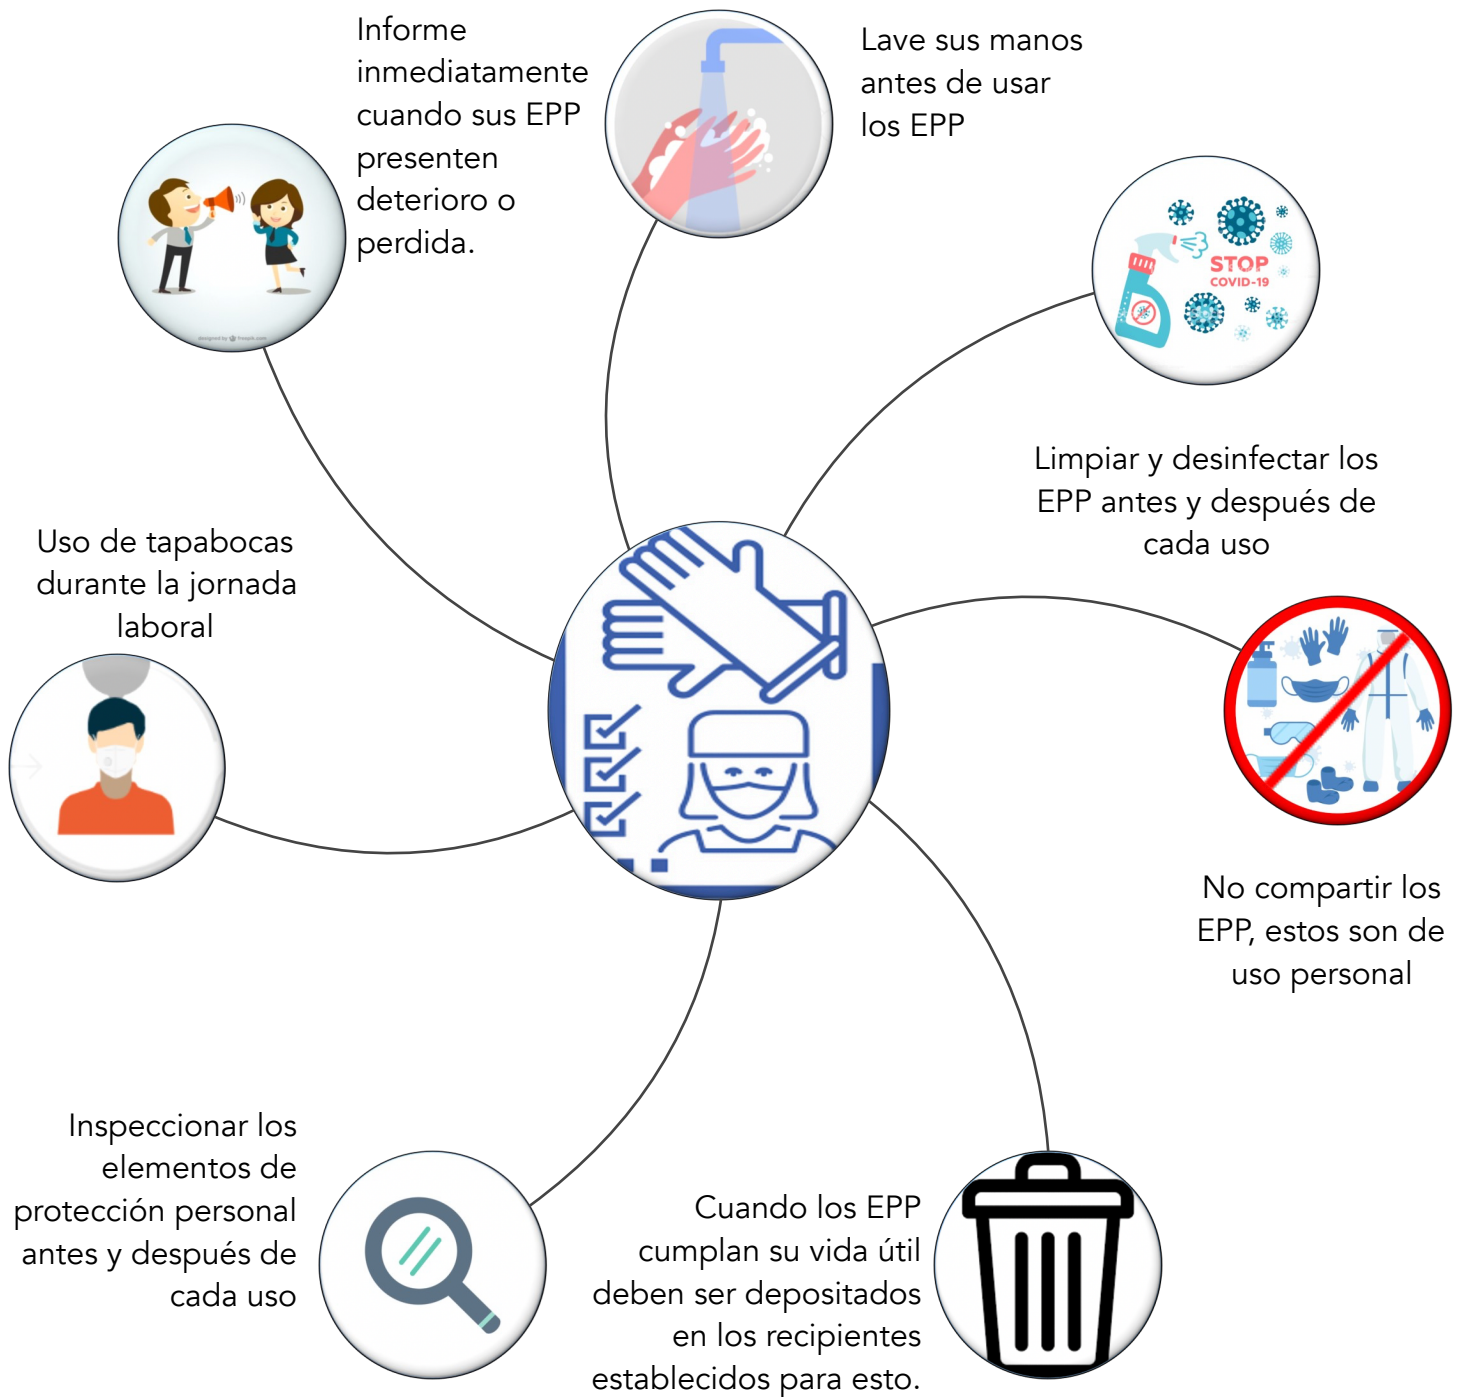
Informe inmediatamente cuando sus EPP presenten deterioro o perdida.

Lave sus manos antes de usar los EPP

STOP
COVID-19

Limpiar y desinfectar los EPP antes y después de cada uso

Uso de tapabocas durante la jornada laboral

No compartir los EPP, estos son de uso personal

Inspeccionar los elementos de protección personal antes y después de cada uso

Cuando los EPP cumplan su vida útil deben ser depositados en los recipientes establecidos para esto.